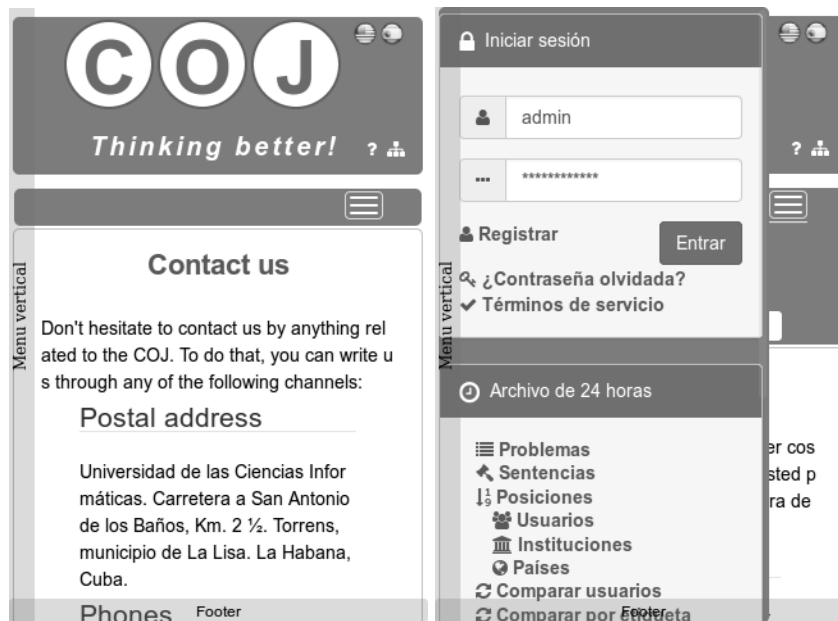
COJ

Thinking better! ?

Menu vertical

Contact us

Don't hesitate to contact us by anything related to the COJ. To do that, you can write us through any of the following channels:

Postal address

Universidad de las Ciencias Informáticas. Carretera a San Antonio de los Baños, Km. 2 ½. Torrens, municipio de La Lisa. La Habana, Cuba.

Phones

Footer

Iniciar sesión

admin

************

Registrar

Entrar

¿Contraseña olvidada?

Términos de servicio

Menu vertical

Archivo de 24 horas

Problemas
Sentencias
Posiciones
Usuarios
Instituciones
Países
Comparar usuarios
Comparar por etiqueta

Footer

?

er cos
sted p
ra de